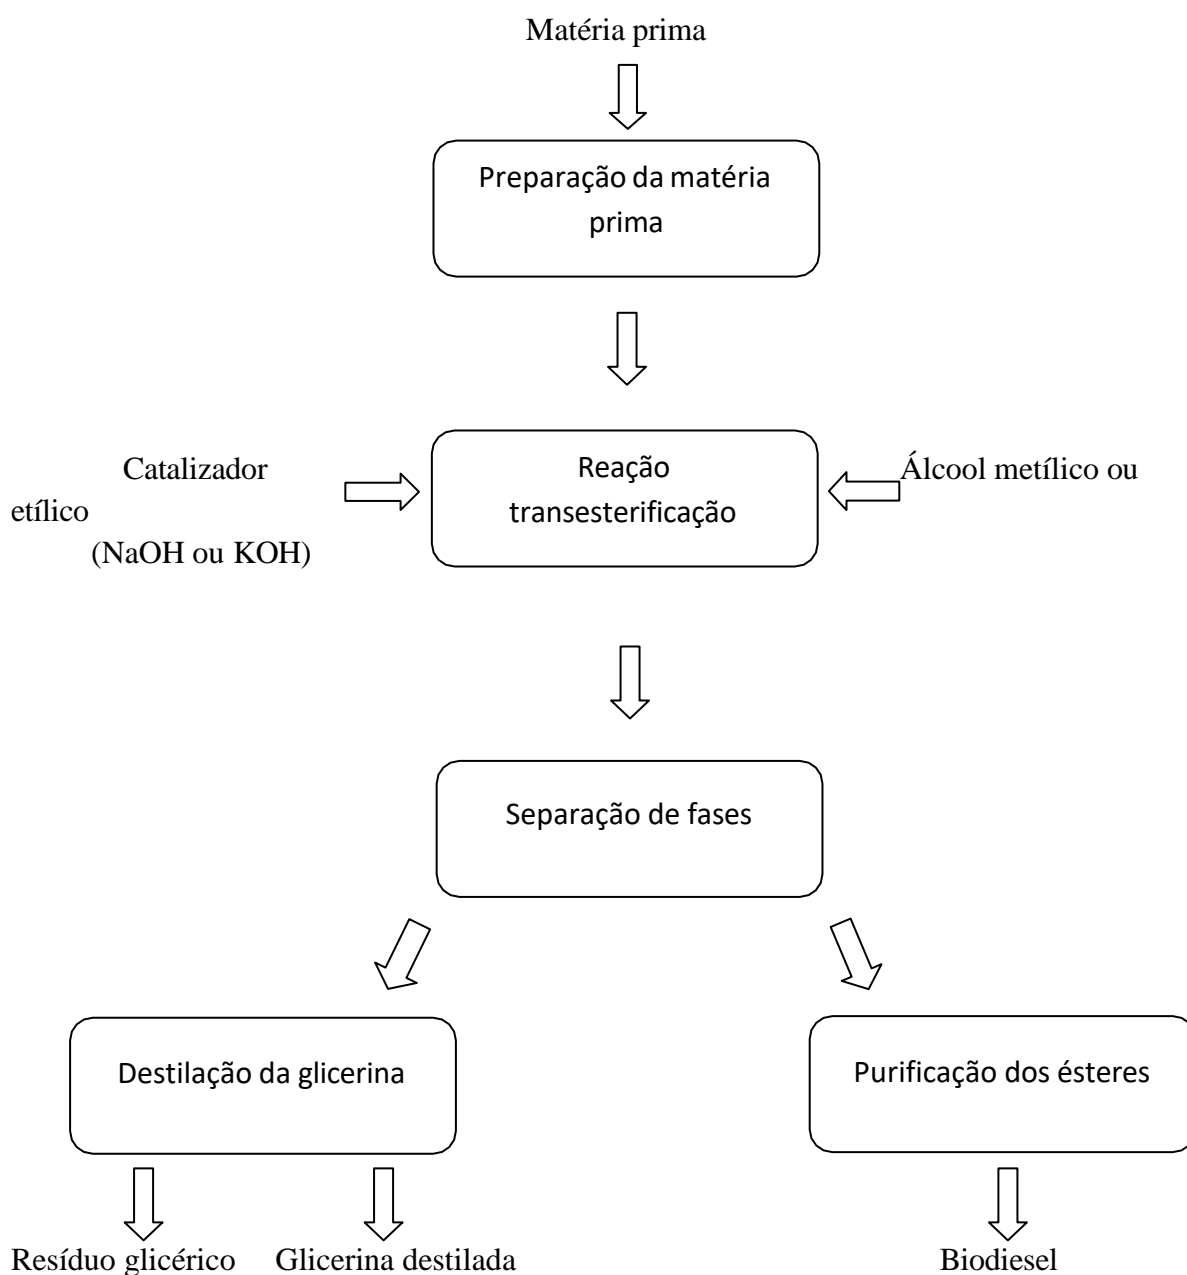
Matéria prima

Preparação da matéria prima

Catalizador
(NaOH ou KOH)

Reação transesterificação

Álcool metílico ou etílico

Separação de fases

Destilação da glicerina

Purificação dos ésteres

Resíduo glicérico

Glicerina destilada

Biodiesel